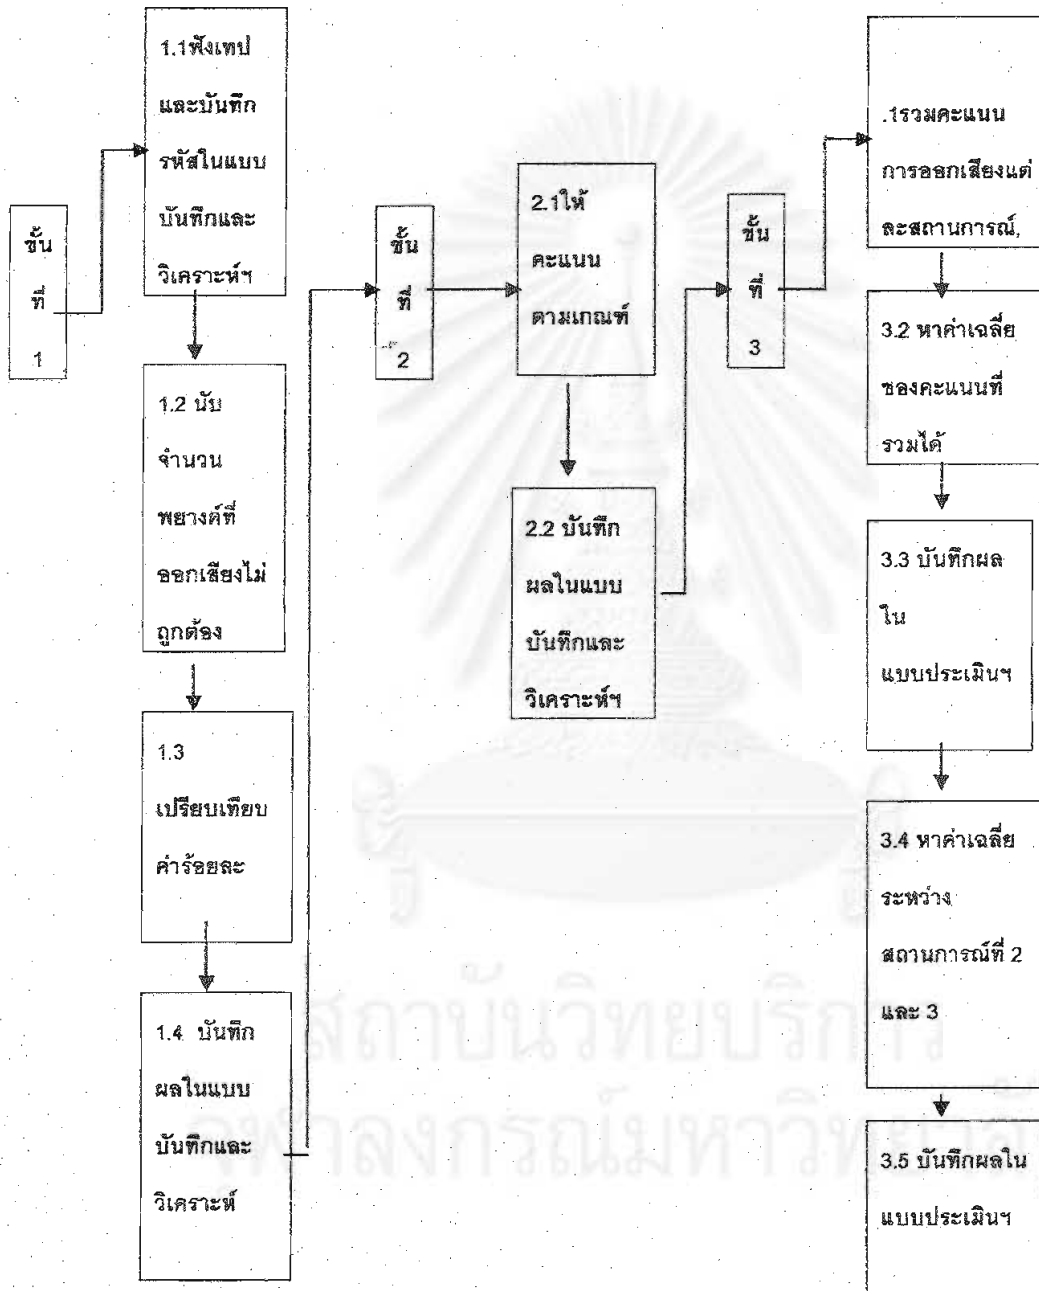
ขั้นที่ 1

1.1ฟังเทป และบันทึกรหัสในแบบบันทึกและวิเคราะห์ฯ

1.2 นับจำนวนพยางค์ที่ออกเสียงไม่ถูกต้อง

1.3 เปรียบเทียบค่าร้อยละ

1.4 บันทึกผลในแบบบันทึกและวิเคราะห์

ขั้นที่ 2

2.1ให้คะแนนตามเกณฑ์

2.2 บันทึกผลในแบบบันทึกและวิเคราะห์ฯ

ขั้นที่ 3

.1รวมคะแนนการออกเสียงแต่ละสถานการณ์,

3.2 หาค่าเฉลี่ยของคะแนนที่รวมได้

3.3 บันทึกผลในแบบประเมินฯ

3.4 หาค่าเฉลี่ยระหว่างสถานการณ์ที่ 2 และ 3

3.5 บันทึกผลในแบบประเมินฯ

สถาบันวิทยบริการ
จุฬาลงกรณ์มหาวิทยาลัย